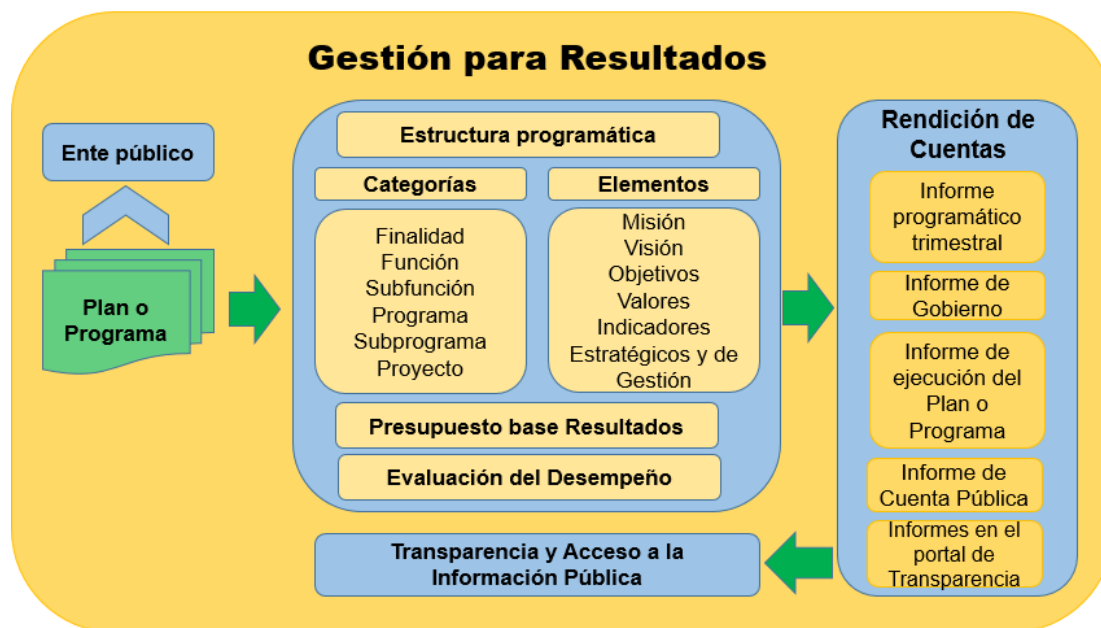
Gestión para Resultados

Ente público

Plan o Programa

Estructura programática

Categorías

Elementos

Finalidad
Función
Subfunción
Programa
Subprograma
Proyecto

Misión
Visión
Objetivos
Valores
Indicadores
Estratégicos y de Gestión

Presupuesto base Resultados

Evaluación del Desempeño

Rendición de Cuentas

Informe programático trimestral

Informe de Gobierno

Informe de ejecución del Plan o Programa

Informe de Cuenta Pública

Informes en el portal de Transparencia

Transparencia y Acceso a la Información Pública